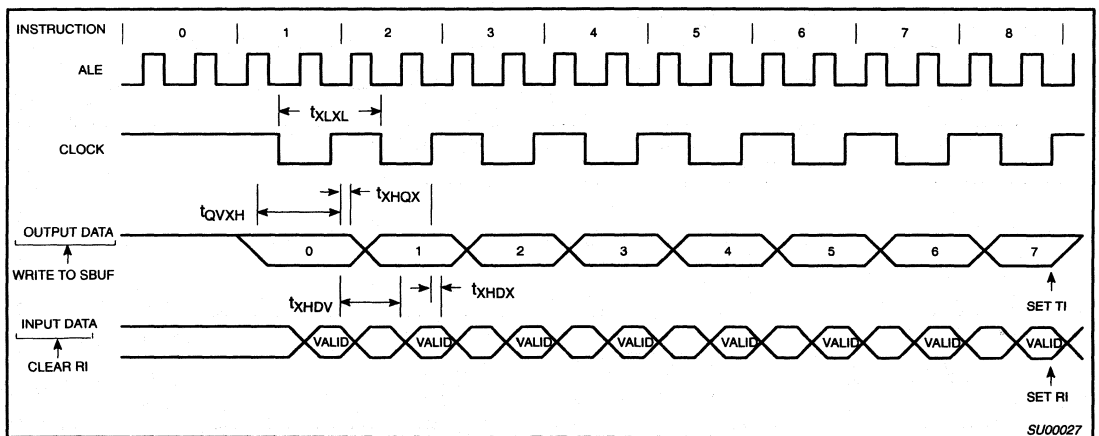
INSTRUCTION
0
1
2
3
4
5
6
7
8

ALE

$t_{XLXL}$

CLOCK

$t_{QVXH}$
$t_{XHQX}$

OUTPUT DATA
WRITE TO SBUF
0
1
2
3
4
5
6
7

SET TI

$t_{XHDV}$
$t_{XHDX}$

INPUT DATA
CLEAR RI
VALID
VALID
VALID
VALID
VALID
VALID
VALID
VALID

SET RI

SU00027